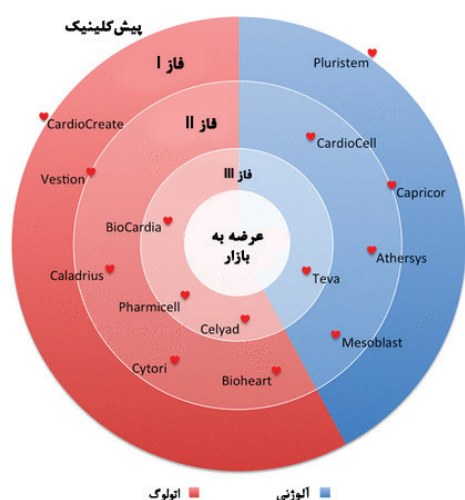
پیش کلینیک

فاز I

فاز II

فاز III

عرضه به بازار

Pluristem

CardioCreate

CardioCell

Vestion

Capricor

BioCardia

Athersys

Caladrius

Teva

Pharmicell

Celyad

Mesoblast

Cytori

Bioheart

اتولوگ

آلوژنی